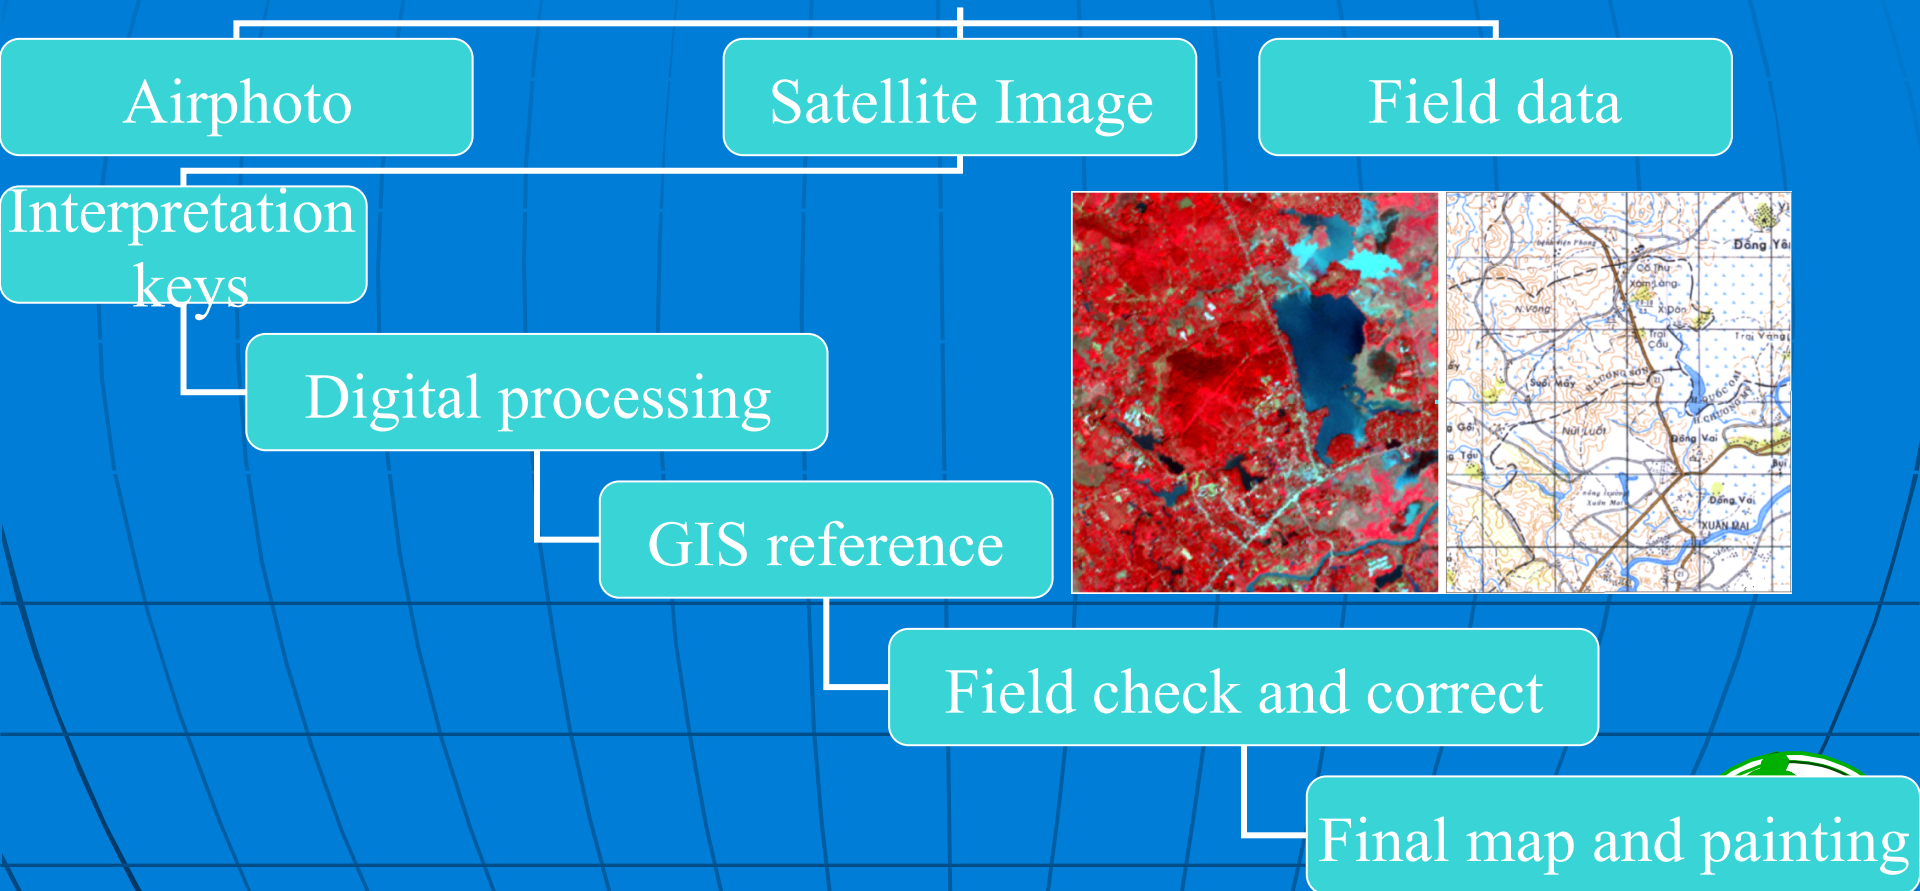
Airphoto

Satellite Image

Field data

Interpretation keys

Digital processing

GIS reference

Field check and correct

Final map and painting

Đồng Yên

Cổ Thu

Xóm Lang

N.Vòng

Xi Đơn

Trại Cầu

Trại Vang

Suối Mây

Núi Luốt

Đồng Vai

Đồng Vai

XUÂN MAI